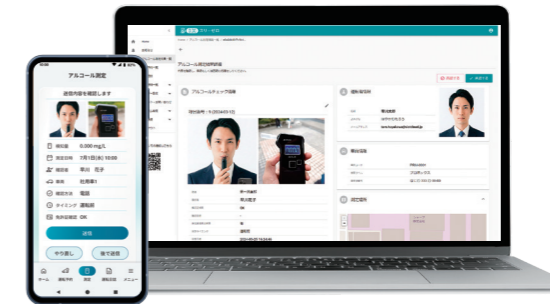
アルコール測定

送信内容を確認します

測定値 0.000 mg/L

測定日時 7月1日(月) 10:00

運転者 早川 花子

車両 社用車1

測定方法 電話

タイミング 運転前

免許証確認 OK

送信

やり直し

後で送信

ホーム

運転予約

測定

運転日誌

メニュー

アルコール測定詳細

アルコールチェック情報

運転者情報

早川花子

測定場所

測定結果

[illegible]